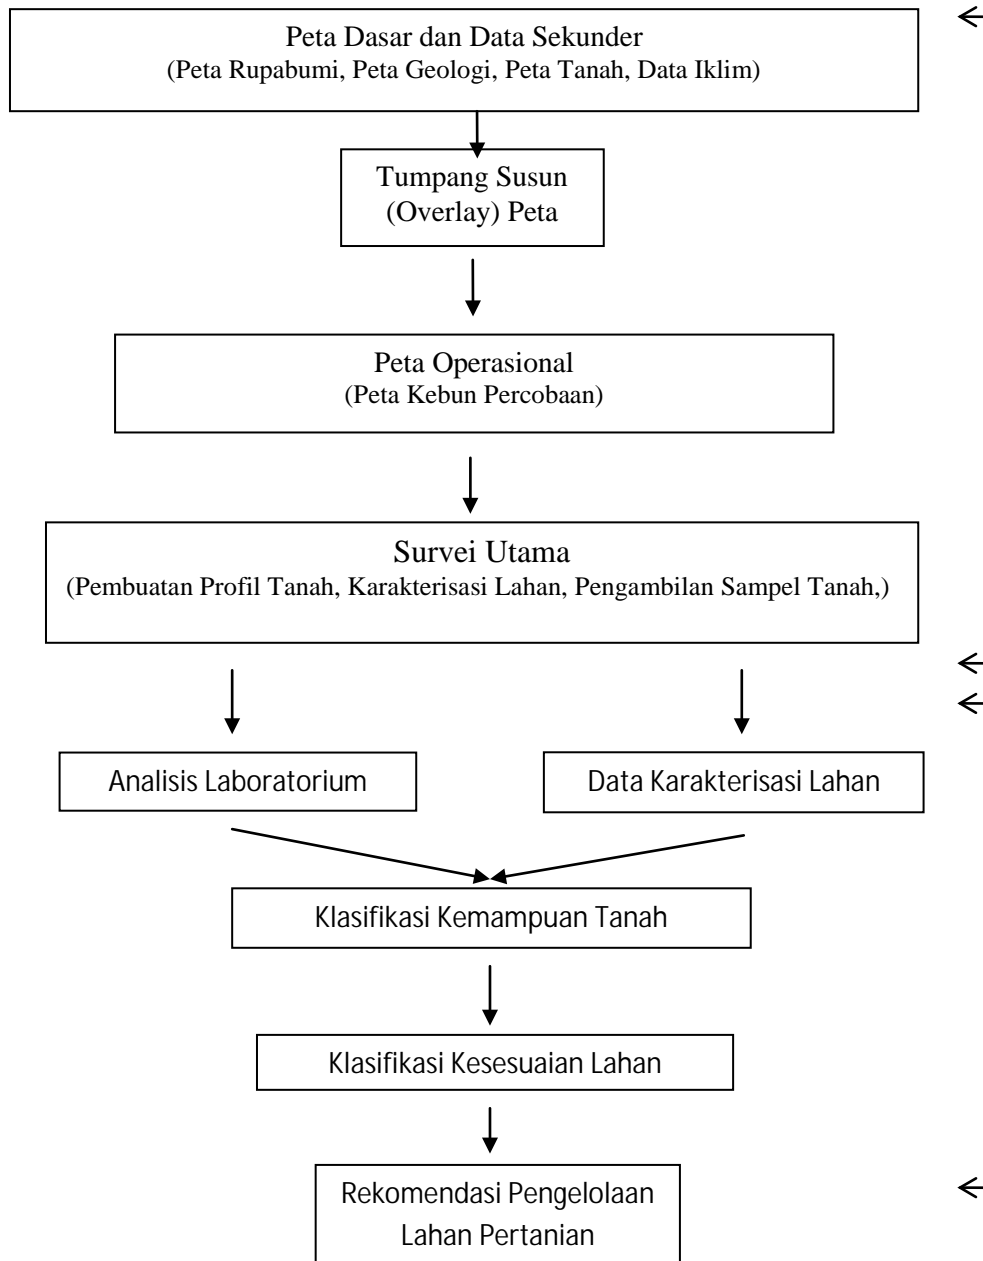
Peta Dasar dan Data Sekunder
(Peta Rupabumi, Peta Geologi, Peta Tanah, Data Iklim)

Tumpang Susun
(Overlay) Peta

Peta Operasional
(Peta Kebun Percobaan)

Survei Utama
(Pembuatan Profil Tanah, Karakterisasi Lahan, Pengambilan Sampel Tanah,)

Analisis Laboratorium

Data Karakterisasi Lahan

Klasifikasi Kemampuan Tanah

Klasifikasi Kesesuaian Lahan

Rekomendasi Pengelolaan
Lahan Pertanian